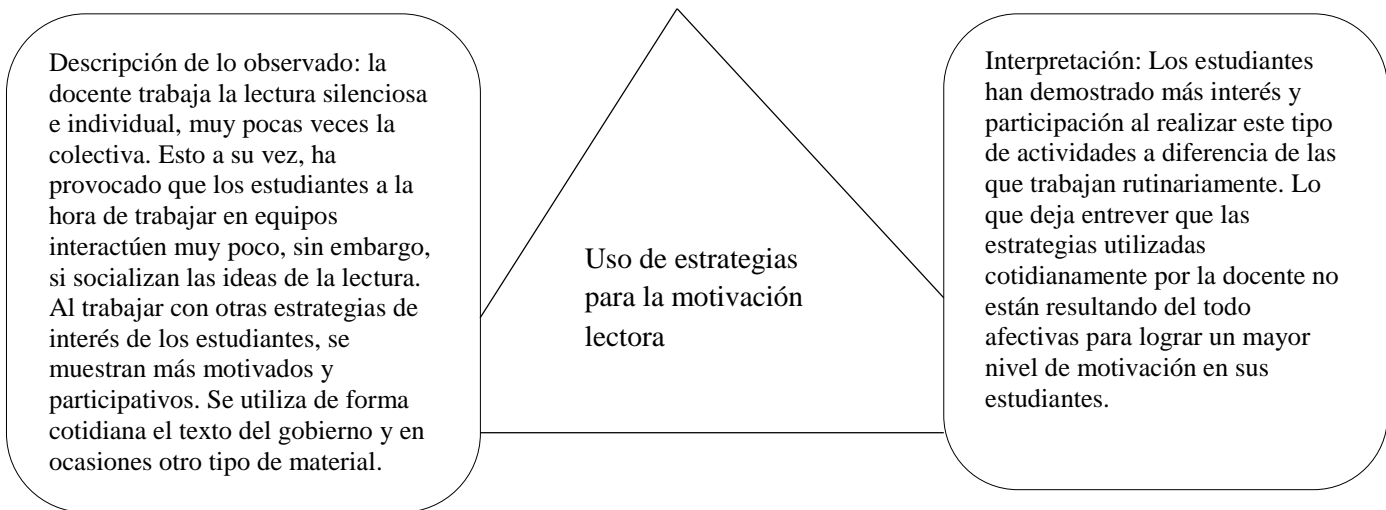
Descripción de lo observado: la docente trabaja la lectura silenciosa e individual, muy pocas veces la colectiva. Esto a su vez, ha provocado que los estudiantes a la hora de trabajar en equipos interactúen muy poco, sin embargo, si socializan las ideas de la lectura. Al trabajar con otras estrategias de interés de los estudiantes, se muestran más motivados y participativos. Se utiliza de forma cotidiana el texto del gobierno y en ocasiones otro tipo de material.

Uso de estrategias para la motivación lectora

Interpretación: Los estudiantes han demostrado más interés y participación al realizar este tipo de actividades a diferencia de las que trabajan rutinariamente. Lo que deja entrever que las estrategias utilizadas cotidianamente por la docente no están resultando del todo afectivas para lograr un mayor nivel de motivación en sus estudiantes.